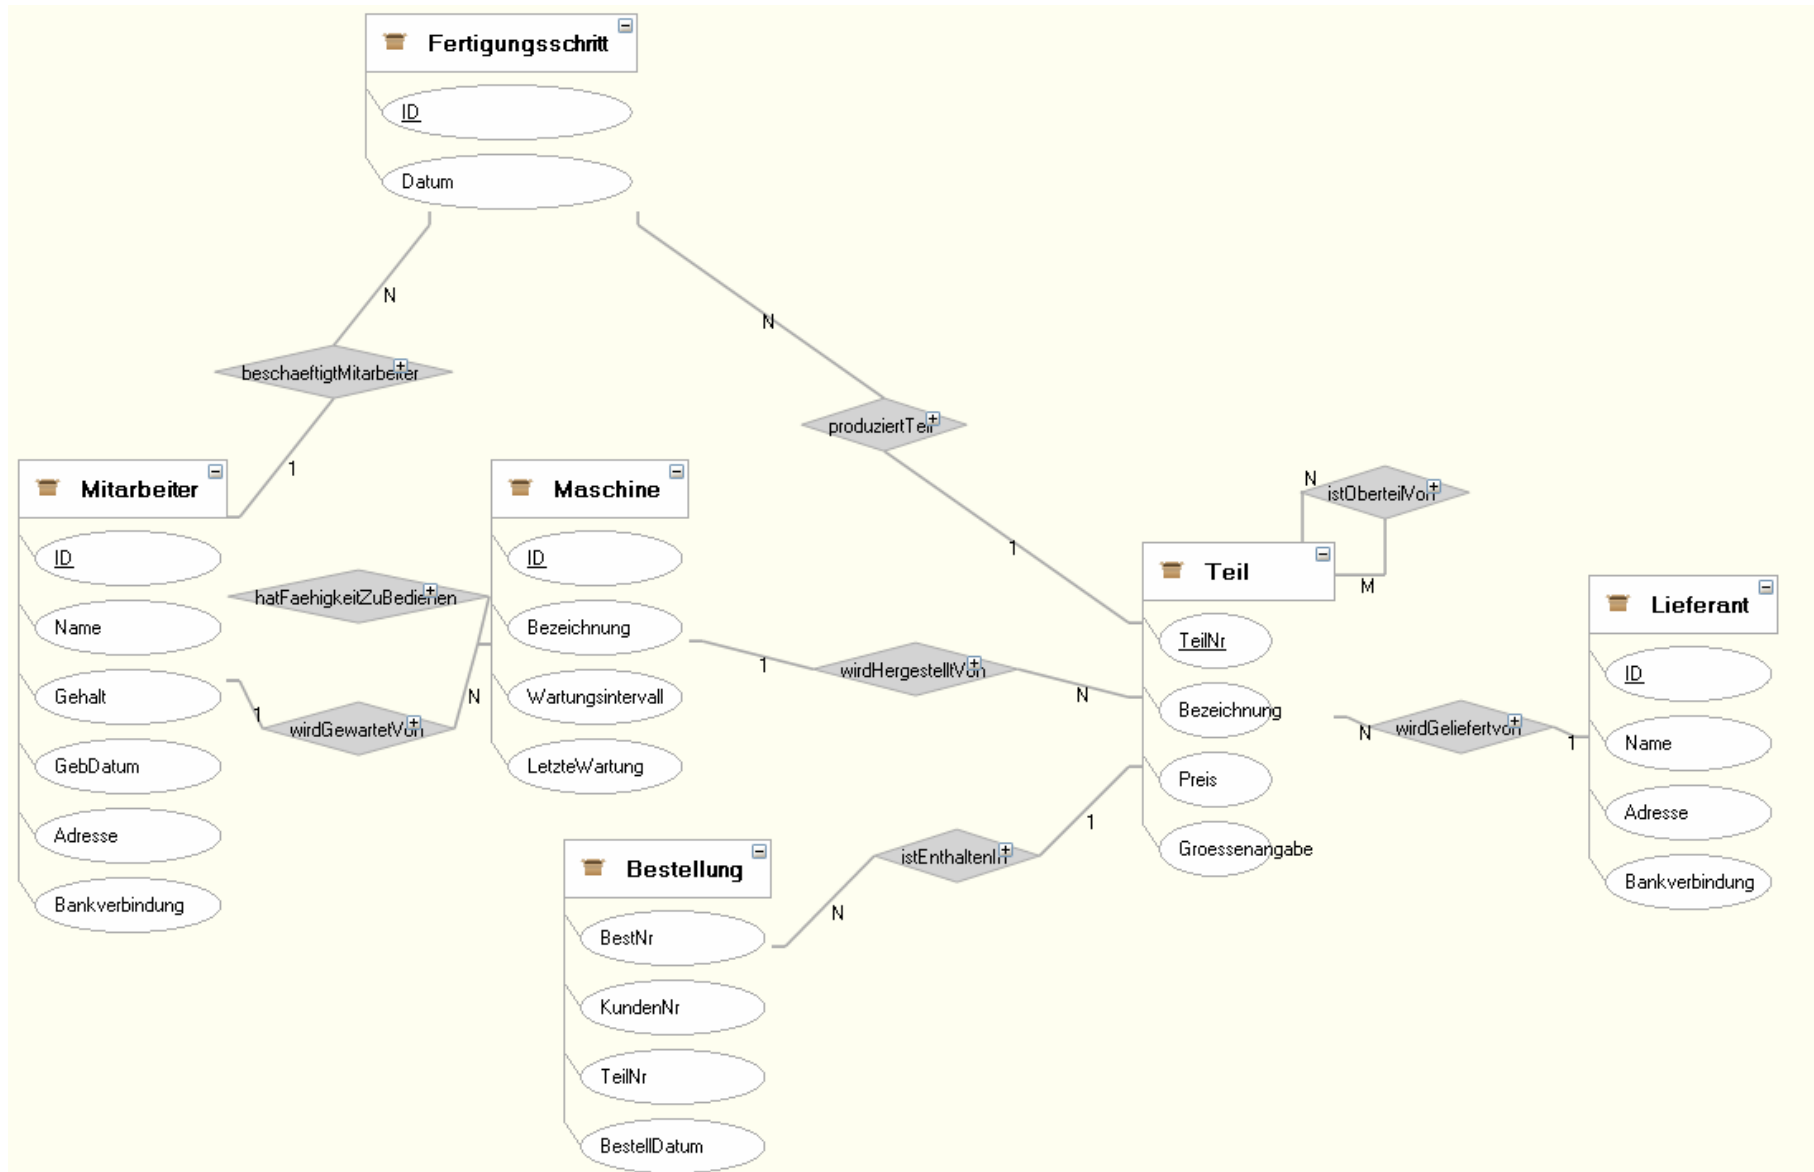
Fertigungsschritt
ID
Datum

N
beschaeftigtMitarbeiter
1

N
produziertTeil
1

Mitarbeiter
ID
Name
Gehalt
GebDatum
Adresse
Bankverbindung

hatFaehigkeitZuBedienen

1
wirdGewartetVon
N

Maschine
ID
Bezeichnung
Wartungsintervall
LetzteWartung

1
wirdHergestelltVon
N

N
istOberteilVon
M

Teil
TeilNr
Bezeichnung
Preis
Groessenangabe

N
wirdGeliefertvon
1

Lieferant
ID
Name
Adresse
Bankverbindung

istEnthaltenIn
1
N

Bestellung
BestNr
KundenNr
TeilNr
BestellDatum